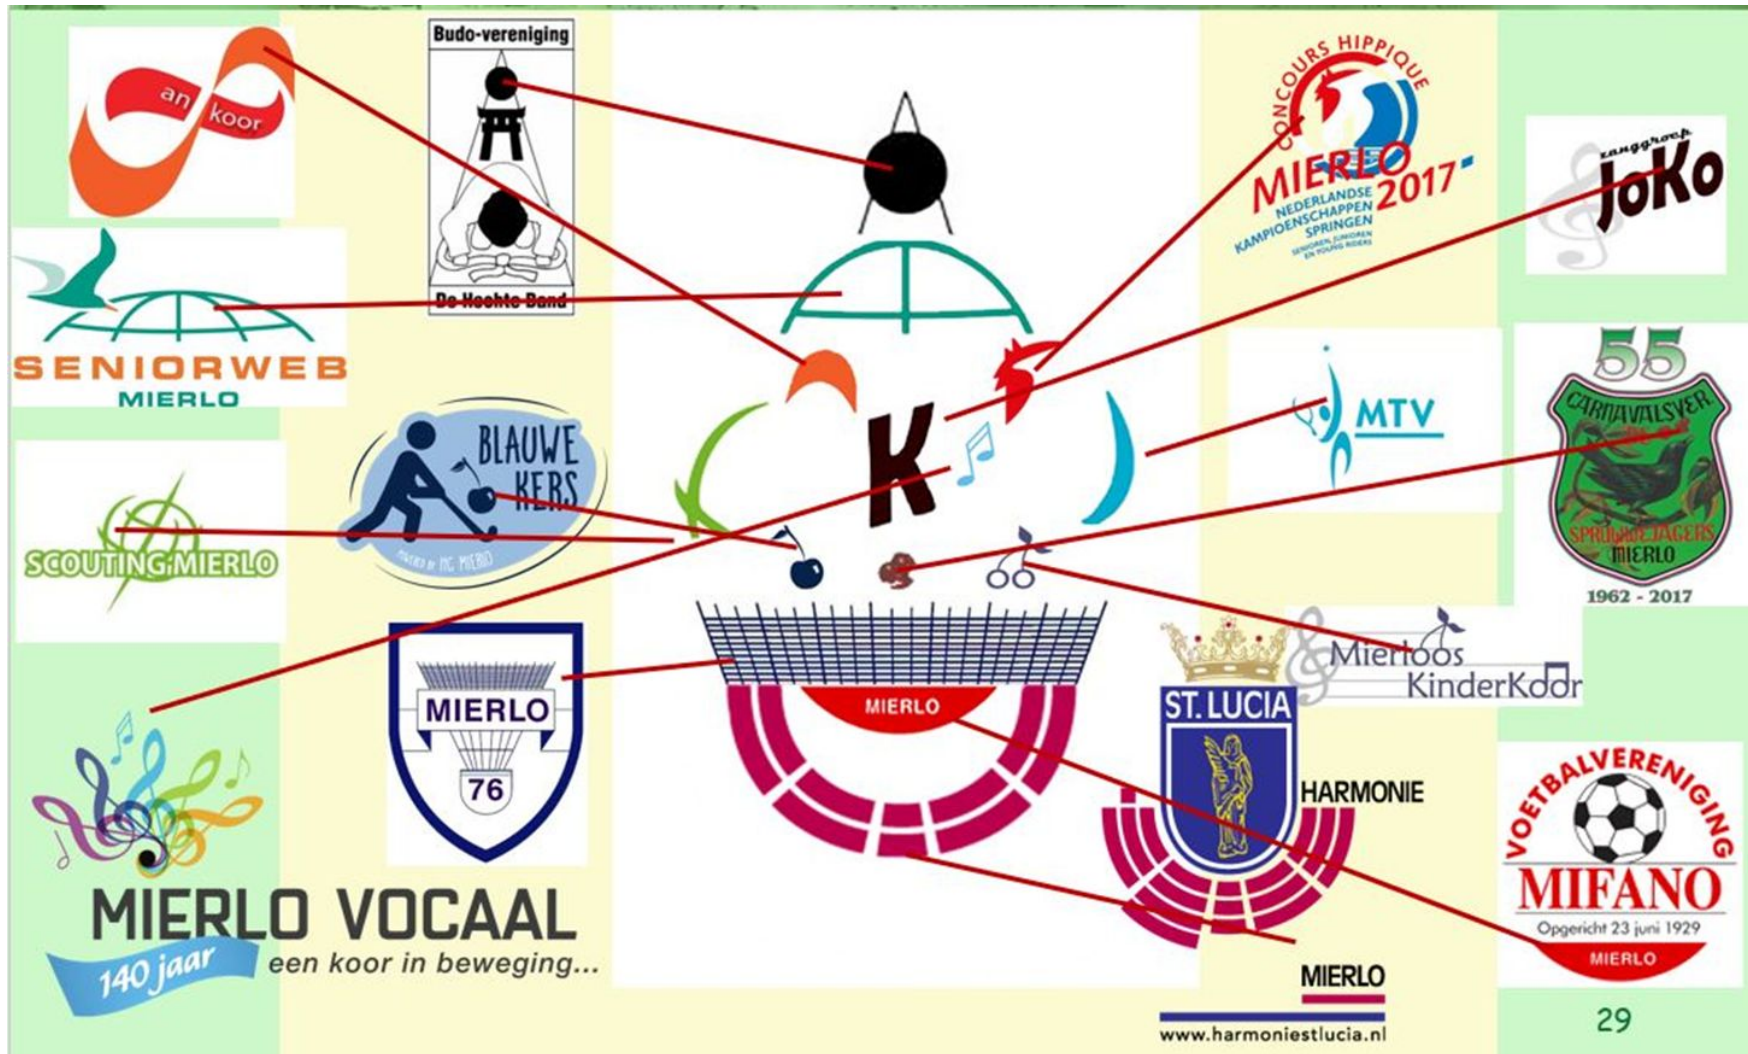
an koor

Budo-vereniging

De Hechte Band

CONCOURS HIPPIQUE
MIERLO 2017
NEDERLANDSE KAMPIOENSCHAPPEN SPRINGEN
SENIOREN, JUNIOREN EN YOUNG RIDERS

zanggroep JoKo

SENIORWEB
MIERLO

K

MTV

55
CARNAVALSVER
SPRUWEJAGERS
MIERLO
1962 - 2017

BLAUWE KERS
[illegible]

SCOUTING MIERLO

MIERLO

Mierloos KinderKoor

MIERLO
76

ST. LUCIA
HARMONIE

VOETBALVERENIGING
MIFANO
Opgericht 23 juni 1929
MIERLO

MIERLO VOCAAL
140 jaar
een koor in beweging...

MIERLO
www.harmoniestlucia.nl

29